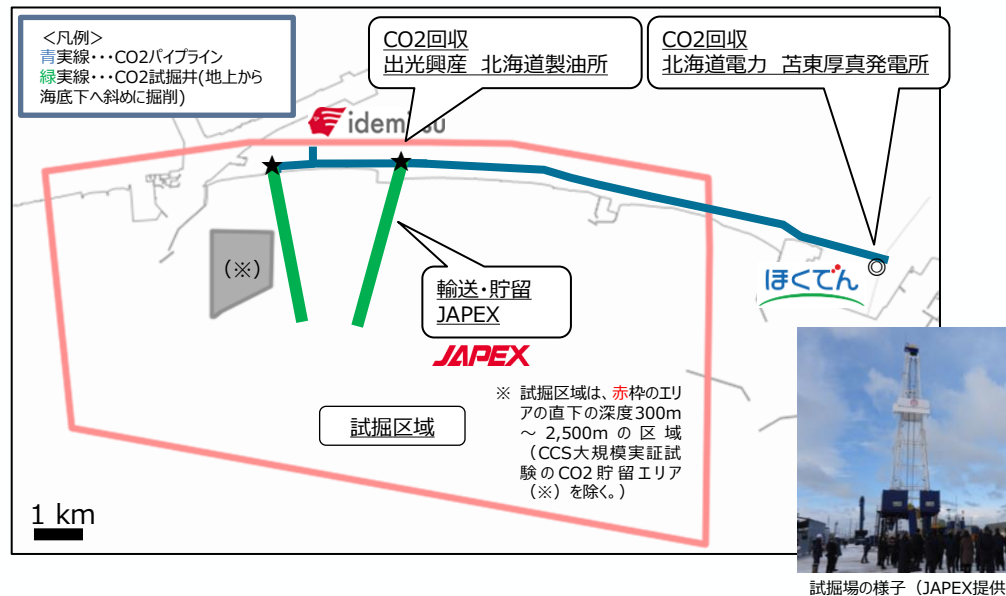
＜凡例＞
青実線・・・CO2パイプライン
緑実線・・・CO2試掘井(地上から海底下へ斜めに掘削)

CO2回収
出光興産　北海道製油所

CO2回収
北海道電力　苫東厚真発電所

idem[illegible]

（※）

輸送・貯留
JAPEX

JAPEX

ほくでん

※ 試掘区域は、赤枠のエリアの直下の深度300m ～ 2,500m の区域（CCS大規模実証試験のCO2貯留エリア（※）を除く。）

試掘区域

1 km

試掘場の様子（JAPEX提供